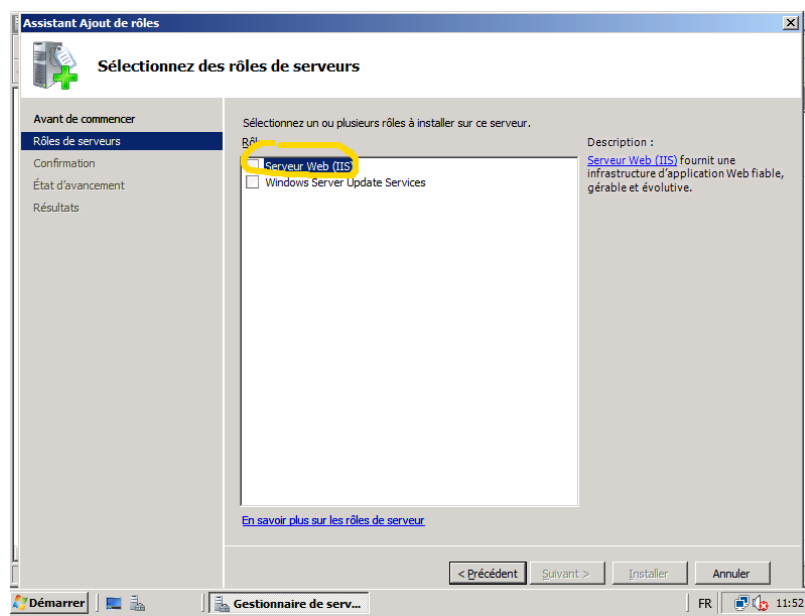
Assistant Ajout de rôles

Sélectionnez des rôles de serveurs

Avant de commencer
Rôles de serveurs
Confirmation
État d'avancement
Résultats

Sélectionnez un ou plusieurs rôles à installer sur ce serveur.

Rôles :

Serveur Web (IIS)
Windows Server Update Services

Description :

Serveur Web (IIS) fournit une infrastructure d'application Web fiable, gérable et évolutive.

En savoir plus sur les rôles de serveur

< Précédent
Suivant >
Installer
Annuler

Démarrer
Gestionnaire de serv...
FR
11:52